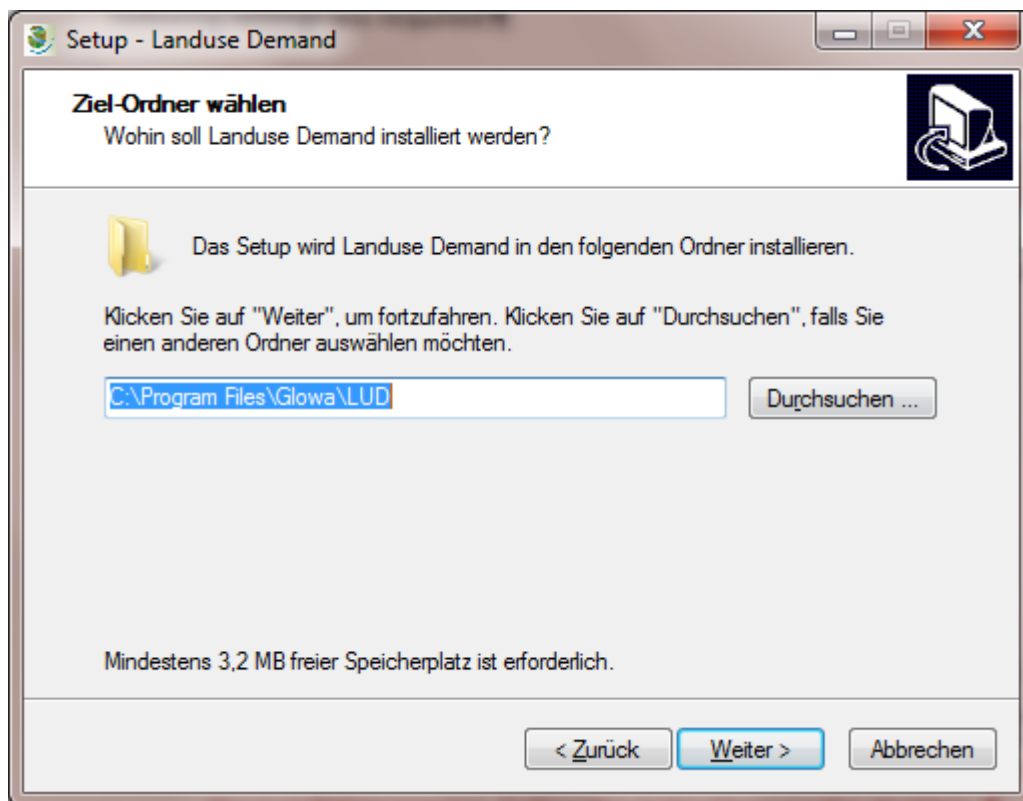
Setup - Landuse Demand

Ziel-Ordner wählen
Wohin soll Landuse Demand installiert werden?

Das Setup wird Landuse Demand in den folgenden Ordner installieren.

Klicken Sie auf "Weiter", um fortzufahren. Klicken Sie auf "Durchsuchen", falls Sie einen anderen Ordner auswählen möchten.

C:\Program Files\Glowa\LUD

Durchsuchen ...

Mindestens 3,2 MB freier Speicherplatz ist erforderlich.

< Zurück

Weiter >

Abbrechen